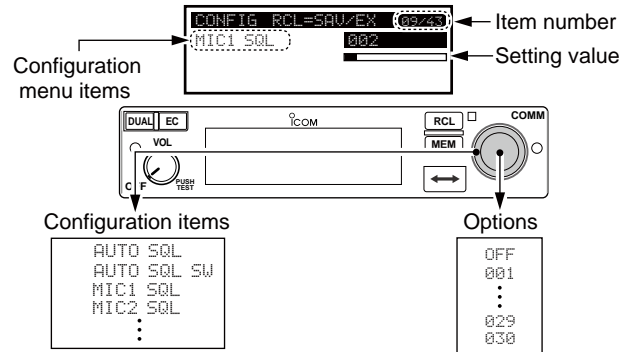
CONFIG RCL=SAV/EX 09/43
MIC1 SQL
002

Item number

Setting value

Configuration menu items

DUAL EC
VOL
C F
PUSH TEST
ICOM
RCL
MEM
COMM

Configuration items

AUTO SQL
AUTO SQL SW
MIC1 SQL
MIC2 SQL
⋮

Options

OFF
001
⋮
029
030